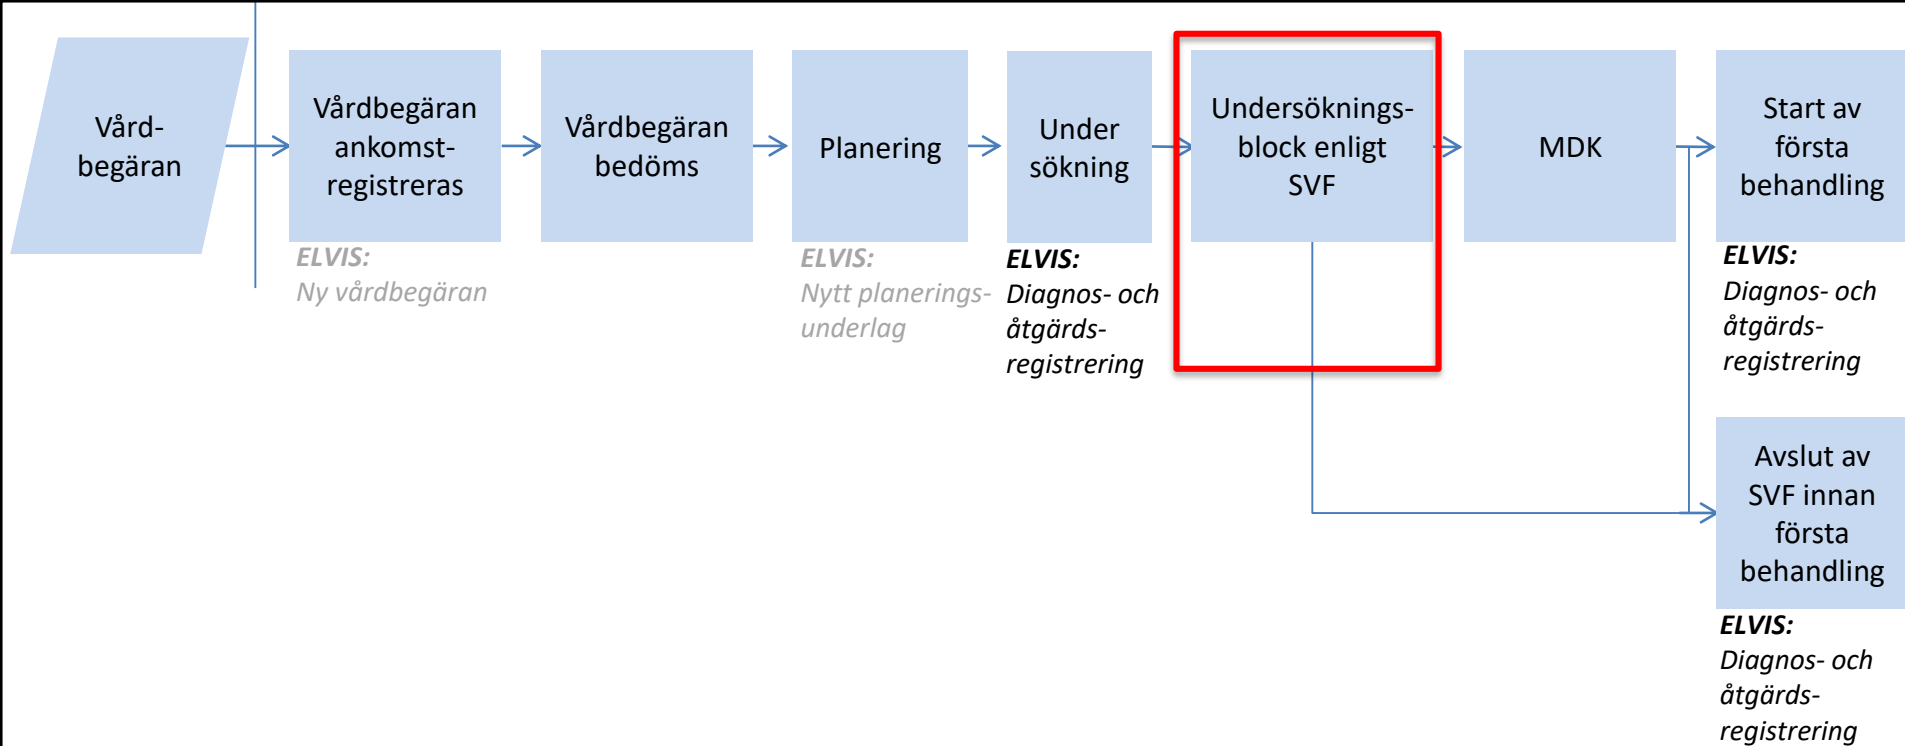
Vårdbegäran

Vårdbegäran ankomstregistreras

ELVIS:
Ny vårdbegäran

Vårdbegäran bedöms

Planering

ELVIS:
Nytt planeringsunderlag

Under sökning

ELVIS:
Diagnos- och åtgärdsregistrering

Undersökningsblock enligt SVF

MDK

Start av första behandling

ELVIS:
Diagnos- och åtgärdsregistrering

Avslut av SVF innan första behandling

ELVIS:
Diagnos- och åtgärdsregistrering